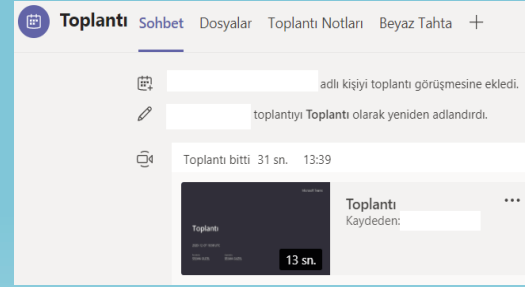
Toplantı Sohbet Dosyalar Toplantı Notları Beyaz Tahta +

adlı kişiyi toplantı görüşmesine ekledi.

toplantıyı **Toplantı** olarak yeniden adlandırdı.

Toplantı bitti 31 sn. 13:39

Toplantı

13 sn.

Toplantı
Kaydeden:

...